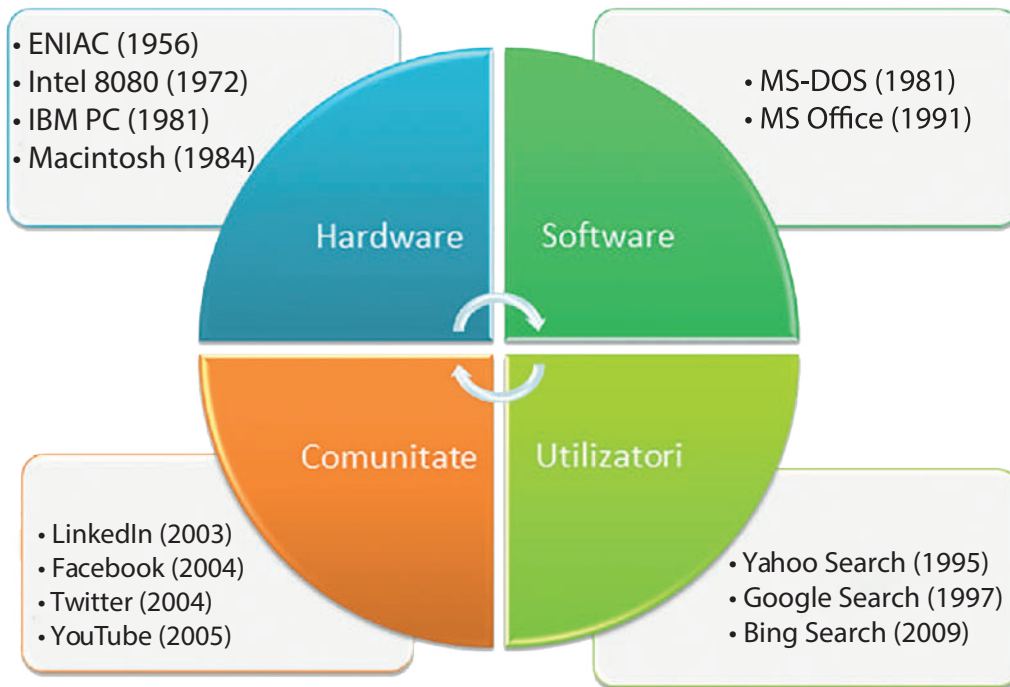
• ENIAC (1956)
• Intel 8080 (1972)
• IBM PC (1981)
• Macintosh (1984)

• MS-DOS (1981)
• MS Office (1991)

Hardware

Software

Comunitate

Utilizatori

• LinkedIn (2003)
• Facebook (2004)
• Twitter (2004)
• YouTube (2005)

• Yahoo Search (1995)
• Google Search (1997)
• Bing Search (2009)